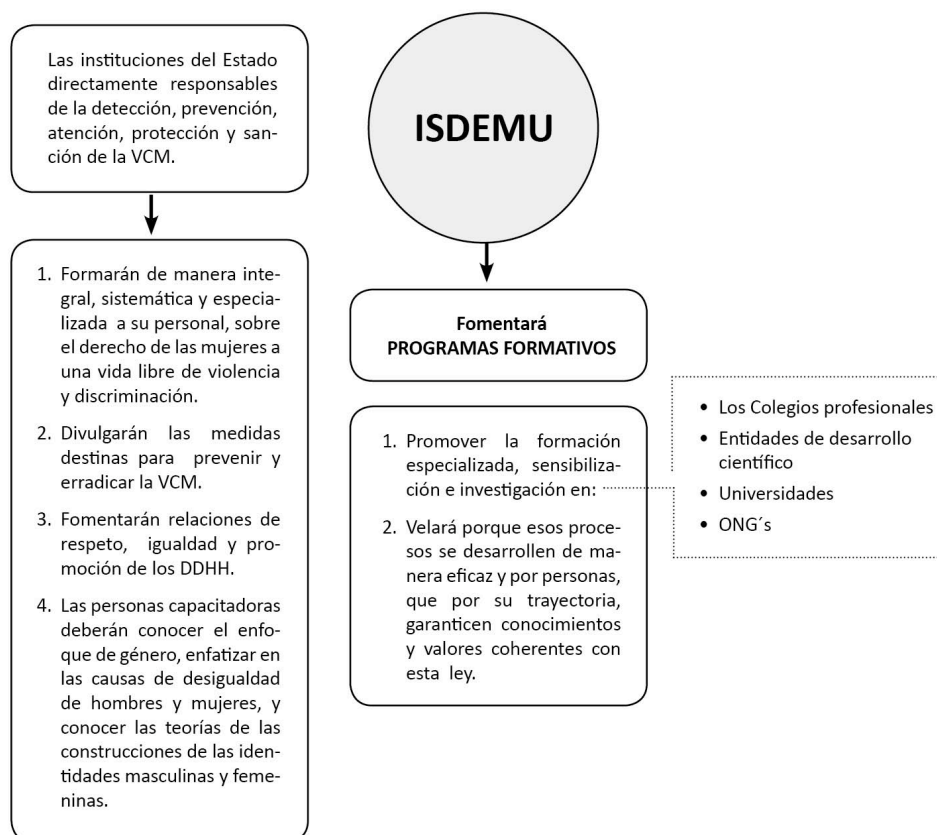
Las instituciones del Estado directamente responsables de la detección, prevención, atención, protección y sanción de la VCM.

1. Formarán de manera integral, sistemática y especializada a su personal, sobre el derecho de las mujeres a una vida libre de violencia y discriminación.

2. Divulgarán las medidas destinas para prevenir y erradicar la VCM.

3. Fomentarán relaciones de respeto, igualdad y promoción de los DDHH.

4. Las personas capacitadoras deberán conocer el enfoque de género, enfatizar en las causas de desigualdad de hombres y mujeres, y conocer las teorías de las construcciones de las identidades masculinas y femeninas.

ISDEMU

Fomentará
PROGRAMAS FORMATIVOS

1. Promover la formación especializada, sensibilización e investigación en:

2. Velará porque esos procesos se desarrollen de manera eficaz y por personas, que por su trayectoria, garanticen conocimientos y valores coherentes con esta ley.

• Los Colegios profesionales
• Entidades de desarrollo científico
• Universidades
• ONG´s